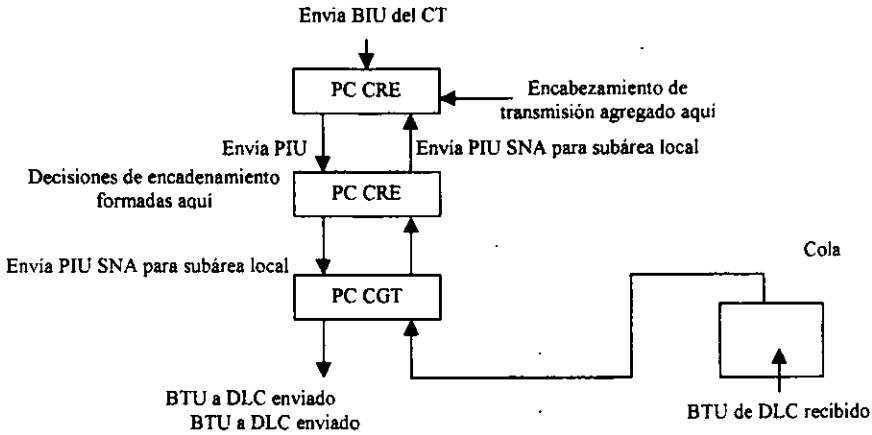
Envia BIU del CT

PC CRE

Encabezamiento de transmisión agregado aquí

Envia PIU

Envia PIU SNA para subárea local

Decisiones de encadenamiento formadas aquí

PC CRE

Envia PIU SNA para subárea local

PC CGT

Cola

BTU a DLC enviado
BTU a DLC enviado

BTU de DLC recibido